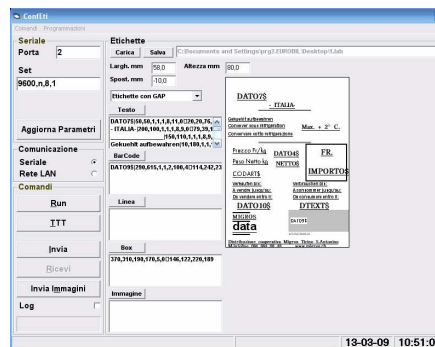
ConfEti
Comandi Programmazioni

Seriale
Porta 2
Set
9600,n,8,1
Aggiorna Parametri
Comunicazione
Seriale
Rete LAN
Comandi
Run
TTT
Invia
Ricevi
Invia Immagini
Log

Etichette
Carica Salva C:\Documents and Settings\prg2.EUROBIL\Desktop\1.lab
Largh. mm 58,0 Altezza mm 80,0
Spost. mm -10,0
Etichette con GAP
Testo
DATO7$|58,50,1,1,1,8,11,0 □ 26,20,76,
- ITALIA-|290,100,1,1,1,8,9,0 □ 79,39,1
|150,110,1,1,1,8,9,
Gekuehlt aufbewahren|10,180,1,1,
BarCode
DATO9$|290,615,1,1,2,100,0 □ 114,242,23
Linea
Box
370,310,190,170,5,0 □ 146,122,220,189
Immagine

DATO7$
- ITALIA-
Gekuehlt aufbewahren
Conserver sous réfrigération Max. + 2° C.
Conservare sotto refrigerazione
Prezzo Fr./kg DATO4$ FR.
Peso Netto kg NETTO$
CODART$ IMPORTO$
Verkaufen bis:
A vendre jusqu'au:
Da vendere entro il:
DATO10$ DTEXT$
MIGROS
data
Distribuzione cooperativa Migros Ticino S.Antonino
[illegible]

13-03-09 10:51:0